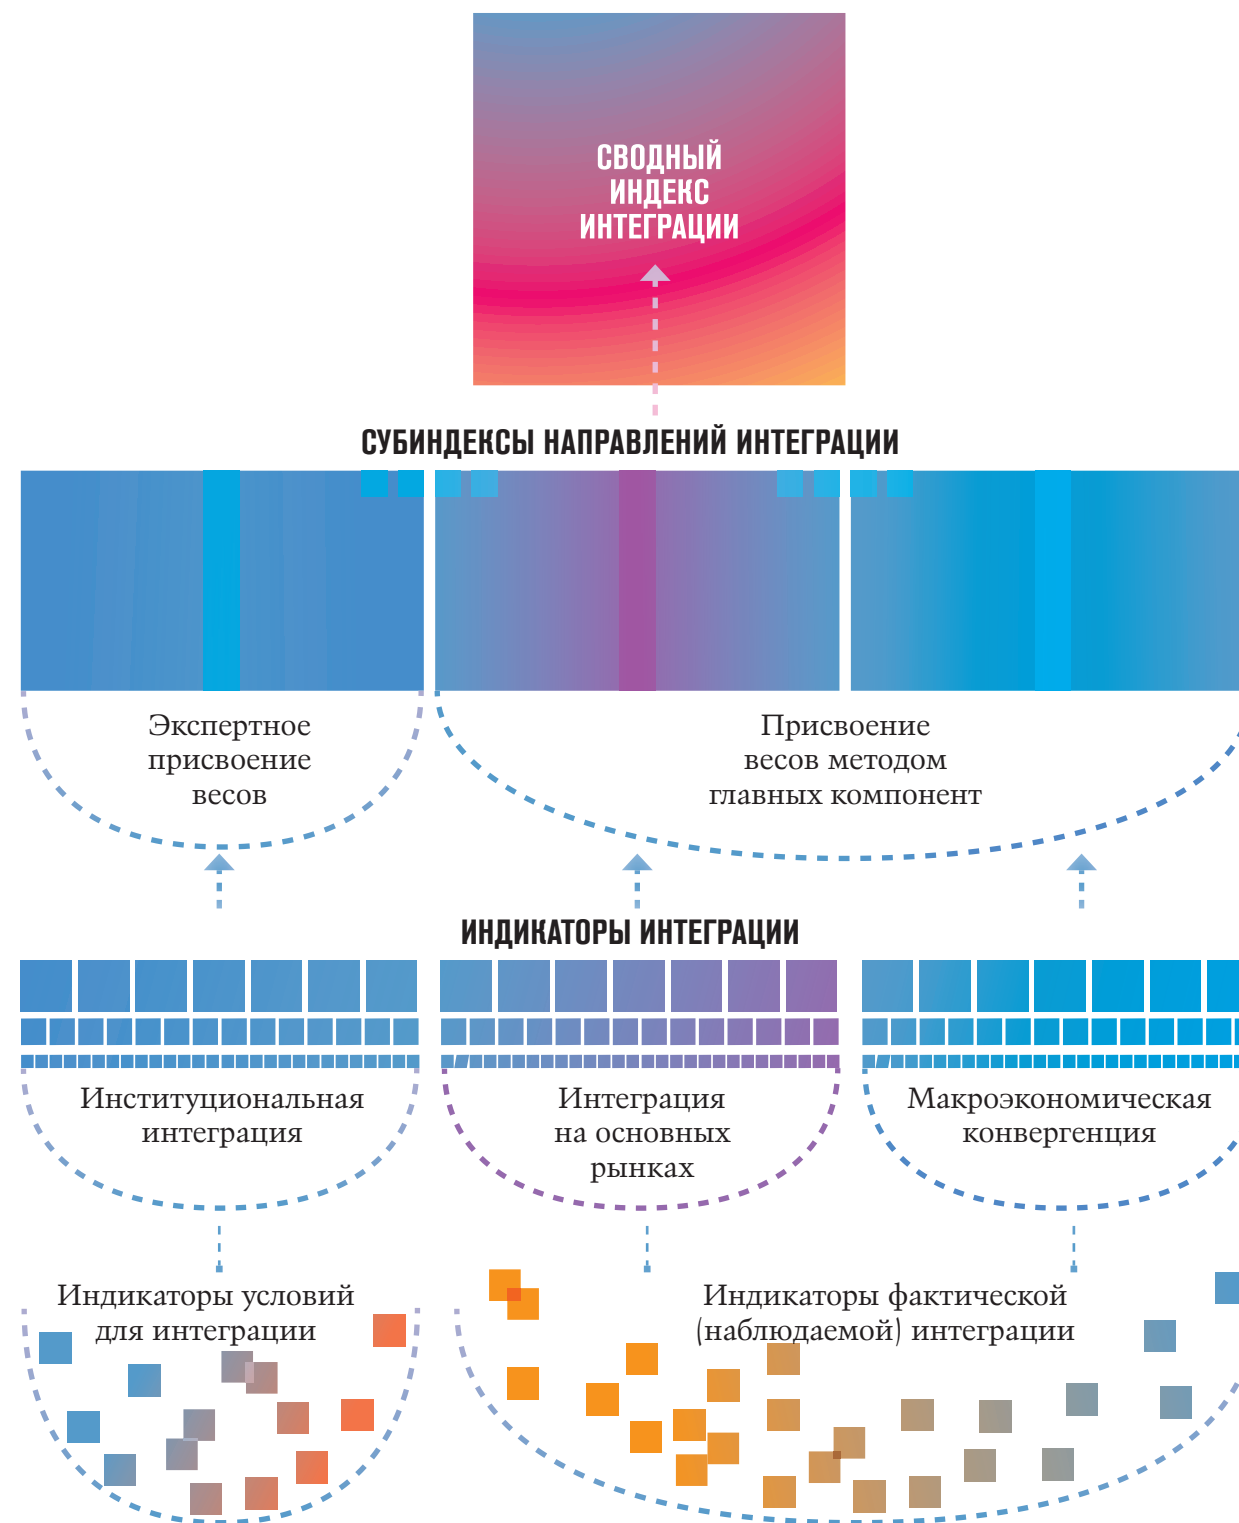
СВОДНЫЙ ИНДЕКС ИНТЕГРАЦИИ

СУБИНДЕКСЫ НАПРАВЛЕНИЙ ИНТЕГРАЦИИ

Экспертное присвоение весов

Присвоение весов методом главных компонент

ИНДИКАТОРЫ ИНТЕГРАЦИИ

Институциональная интеграция

Интеграция на основных рынках

Макроэкономическая конвергенция

Индикаторы условий для интеграции

Индикаторы фактической (наблюдаемой) интеграции